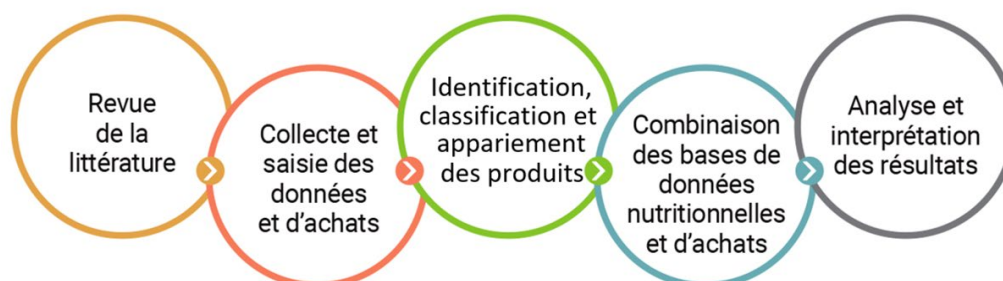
Revue de la littérature

Collecte et saisie des données et d'achats

Identification, classification et appariement des produits

Combinaison des bases de données nutritionnelles et d'achats

Analyse et interprétation des résultats